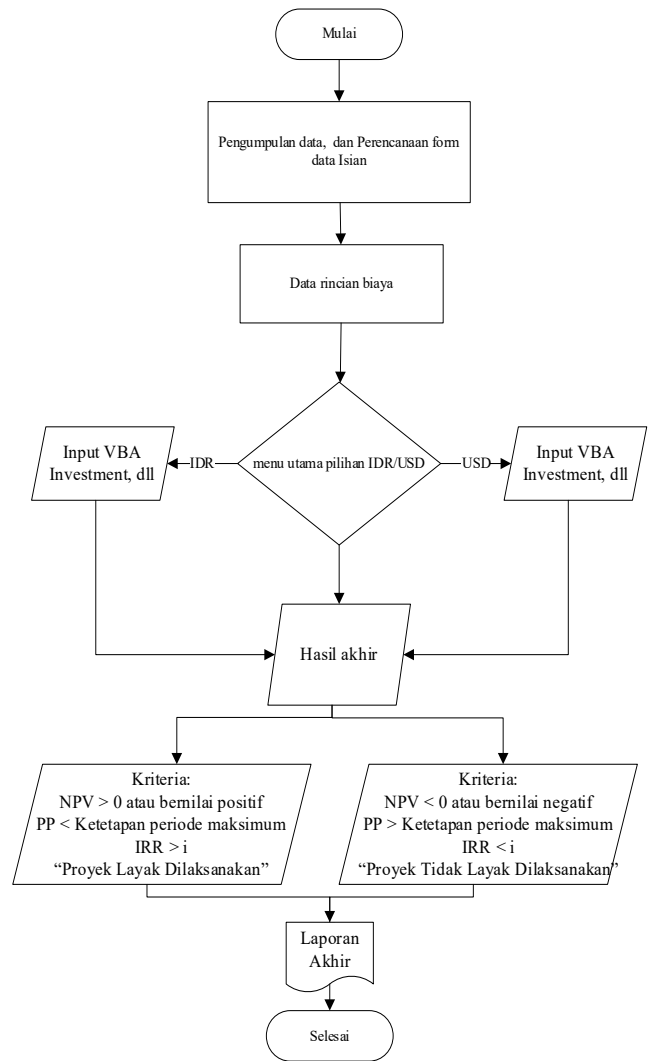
Mulai

Pengumpulan data, dan Perencanaan form data Isian

Data rincian biaya

Input VBA Investment, dll

IDR

menu utama pilihan IDR/USD

USD

Input VBA Investment, dll

Hasil akhir

Kriteria:
NPV > 0 atau bernilai positif
PP < Ketetapan periode maksimum
IRR > i
"Proyek Layak Dilaksanakan"

Kriteria:
NPV < 0 atau bernilai negatif
PP > Ketetapan periode maksimum
IRR < i
"Proyek Tidak Layak Dilaksanakan"

Laporan Akhir

Selesai